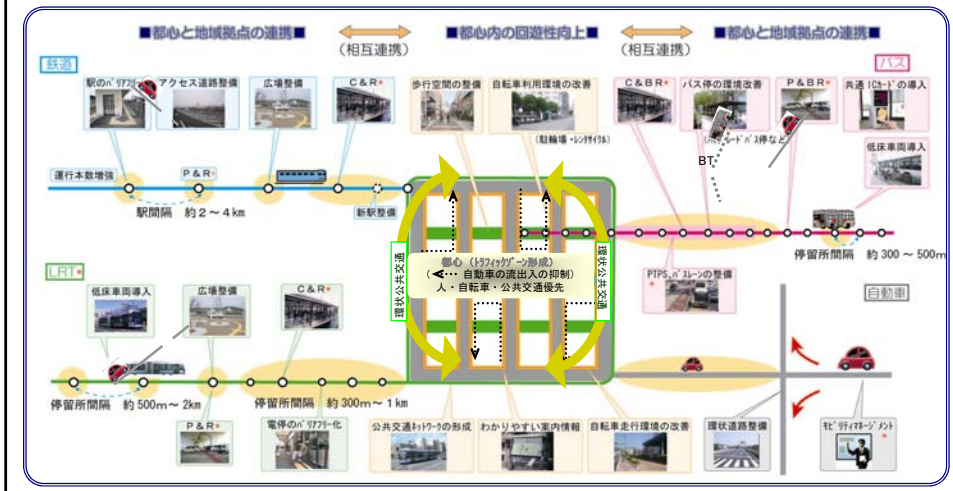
■都心と地域拠点の連携■

（相互連携）

■都心内の回遊性向上■

（相互連携）

■都心と地域拠点の連携■

鉄道

駅のバリアフリー化

アクセス道路整備

広場整備

C＆R

運行本数増強

P＆R

駅間隔　約２～４km

新駅整備

歩行空間の整備

自転車利用環境の改善

（駐輪場・レンタサイクル）

都心（トラフィックゾーン形成）

（◀・・・ 自動車の流出入の抑制）

人・自転車・公共交通優先

環状公共交通

環状公共交通

バス

C＆BR

バス停の環境改善

P＆BR

共通ICカードの導入

（ハイカード）バス停など

BT

低床車両導入

停留所間隔　約300～500m

PTPS、バスレーンの整備

自動車

LRT

低床車両導入

広場整備

C＆R

停留所間隔　約500m～2km

停留所間隔　約300m～1km

P＆R

電停のバリアフリー化

公共交通ネットワークの形成

わかりやすい案内情報

自転車走行環境の改善

環状道路整備

モビリティマネージメント